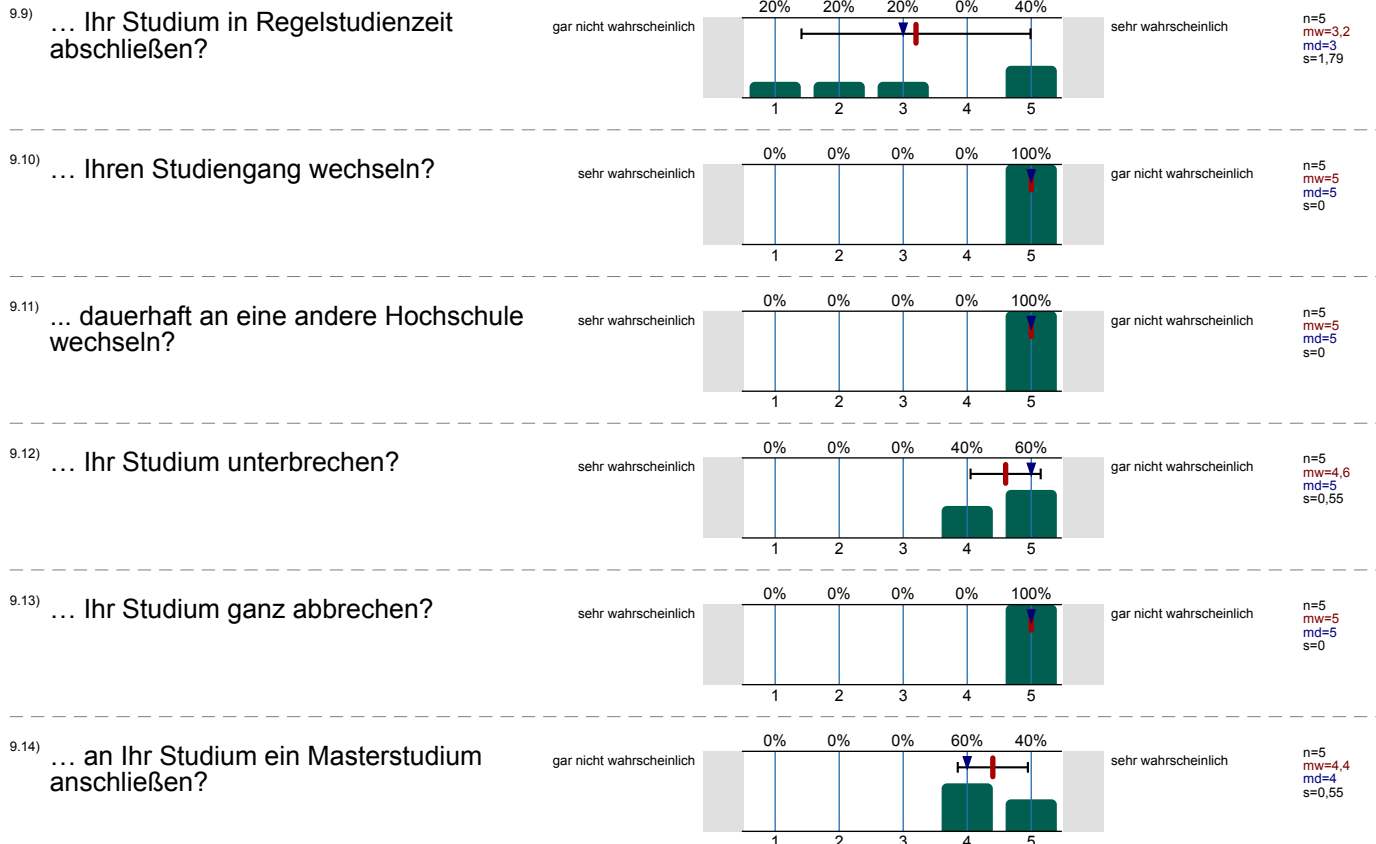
9.9) … Ihr Studium in Regelstudienzeit abschließen?

gar nicht wahrscheinlich

20% 20% 20% 0% 40%

1 2 3 4 5

sehr wahrscheinlich

n=5
mw=3,2
md=3
s=1,79

9.10) … Ihren Studiengang wechseln?

sehr wahrscheinlich

0% 0% 0% 0% 100%

1 2 3 4 5

gar nicht wahrscheinlich

n=5
mw=5
md=5
s=0

9.11) ... dauerhaft an eine andere Hochschule wechseln?

sehr wahrscheinlich

0% 0% 0% 0% 100%

1 2 3 4 5

gar nicht wahrscheinlich

n=5
mw=5
md=5
s=0

9.12) … Ihr Studium unterbrechen?

sehr wahrscheinlich

0% 0% 0% 40% 60%

1 2 3 4 5

gar nicht wahrscheinlich

n=5
mw=4,6
md=5
s=0,55

9.13) … Ihr Studium ganz abbrechen?

sehr wahrscheinlich

0% 0% 0% 0% 100%

1 2 3 4 5

gar nicht wahrscheinlich

n=5
mw=5
md=5
s=0

9.14) … an Ihr Studium ein Masterstudium anschließen?

gar nicht wahrscheinlich

0% 0% 0% 60% 40%

1 2 3 4 5

sehr wahrscheinlich

n=5
mw=4,4
md=4
s=0,55